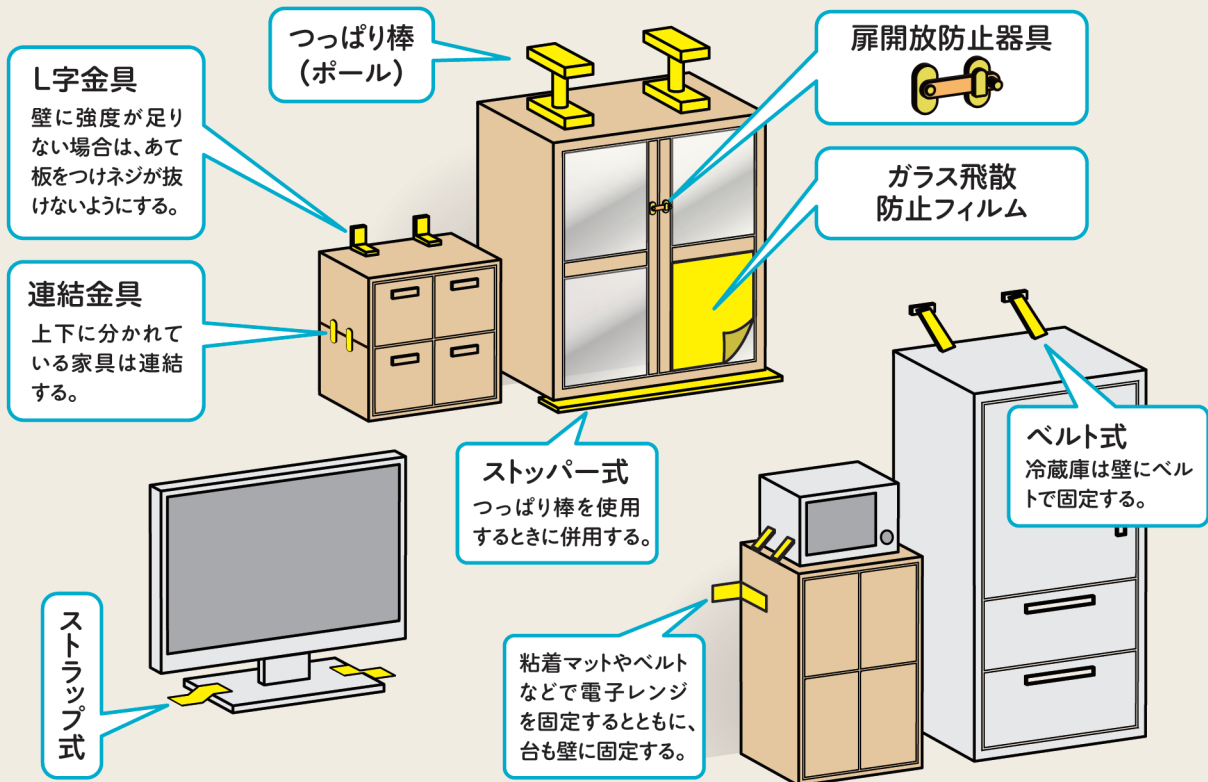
L字金具
壁に強度が足りない場合は、あて板をつけネジが抜けないようにする。

つっぱり棒
（ポール）

扉開放防止器具

ガラス飛散
防止フィルム

連結金具
上下に分かれている家具は連結する。

ストッパー式
つっぱり棒を使用するときに併用する。

ベルト式
冷蔵庫は壁にベルトで固定する。

ストラップ式

粘着マットやベルトなどで電子レンジを固定するとともに、台も壁に固定する。